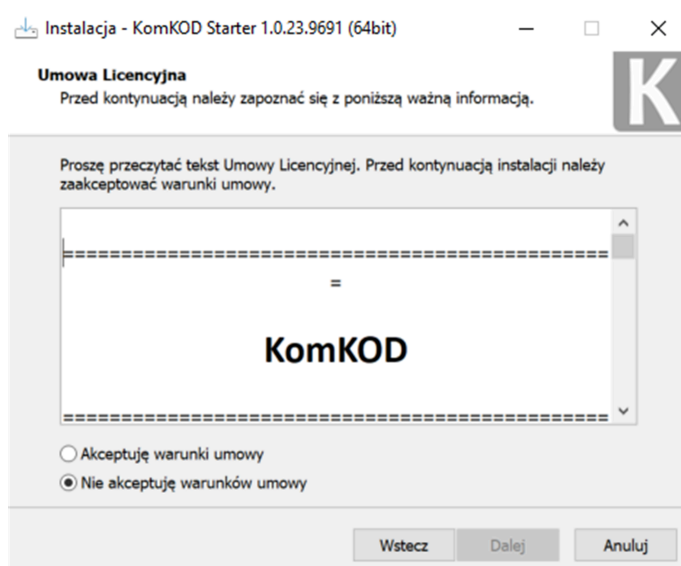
Instalacja - KomKOD Starter 1.0.23.9691 (64bit)

Umowa Licencyjna
Przed kontynuacją należy zapoznać się z poniższą ważną informacją.

K

Proszę przeczytać tekst Umowy Licencyjnej. Przed kontynuacją instalacji należy zaakceptować warunki umowy.

==========================================
=

KomKOD

==========================================

Akceptuję warunki umowy
Nie akceptuję warunków umowy

Wstecz
Dalej
Anuluj